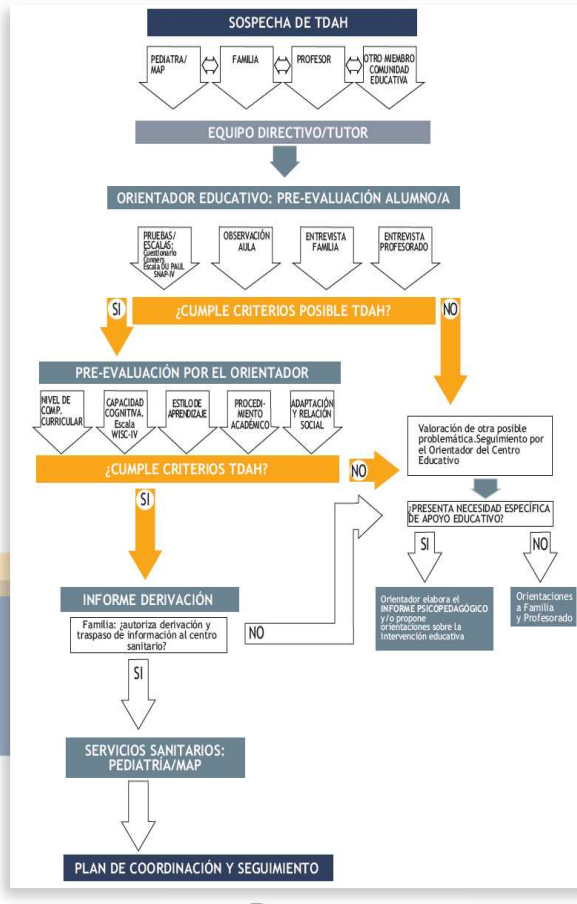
SOSPECHA DE TDAH

PEDIATRA/ MAP

FAMILIA

PROFESOR

OTRO MIEMBRO COMUNIDAD EDUCATIVA

EQUIPO DIRECTIVO/TUTOR

ORIENTADOR EDUCATIVO: PRE-EVALUACIÓN ALUMNO/A

PRUEBAS/ ESCALAS: Cuestionario Conners Escala DU PAUL SNAP-IV

OBSERVACIÓN AULA

ENTREVISTA FAMILIA

ENTREVISTA PROFESORADO

SI

¿CUMPLE CRITERIOS POSIBLE TDAH?

NO

PRE-EVALUACIÓN POR EL ORIENTADOR

NIVEL DE COMP. CURRICULAR

CAPACIDAD COGNITIVA. Escala WISC-IV

ESTILO DE APRENDIZAJE

PROCEDIMIENTO ACADÉMICO

ADAPTACIÓN Y RELACIÓN SOCIAL

¿CUMPLE CRITERIOS TDAH?

NO

Valoración de otra posible problemática.Seguimiento por el Orientador del Centro Educativo

SI

¿PRESENTA NECESIDAD ESPECÍFICA DE APOYO EDUCATIVO?

SI

NO

Orientador elabora el INFORME PSICOPEDAGÓGICO y/o propone orientaciones sobre la intervención educativa

Orientaciones a Familia y Profesorado

INFORME DERIVACIÓN

Familia: ¿autoriza derivación y traspaso de información al centro sanitario?

NO

SI

SERVICIOS SANITARIOS: PEDIATRÍA/MAP

PLAN DE COORDINACIÓN Y SEGUIMIENTO